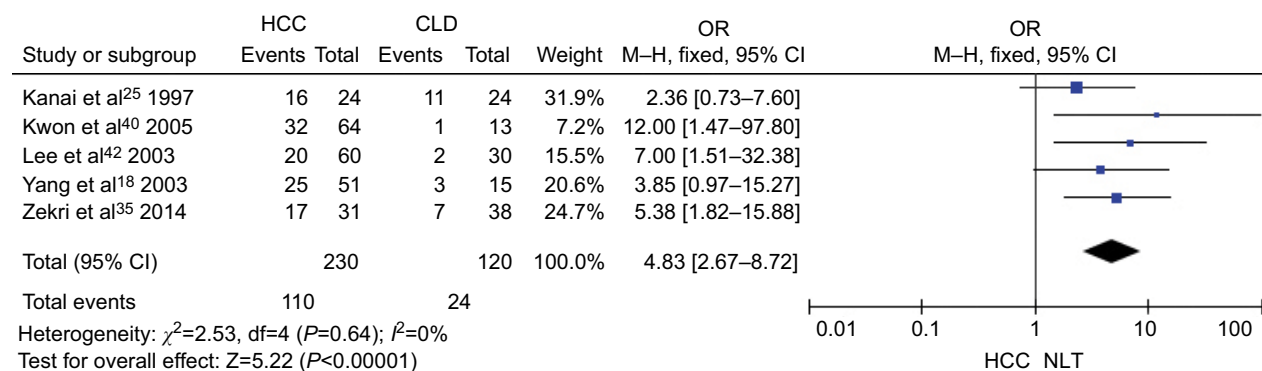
| Study or subgroup | HCC Events | HCC Total | CLD Events | CLD Total | Weight | OR M–H, fixed, 95% CI | OR M–H, fixed, 95% CI |
|---|---|---|---|---|---|---|---|
| Kanai et al$^{25}$ 1997 | 16 | 24 | 11 | 24 | 31.9% | 2.36 [0.73–7.60] | |
| Kwon et al$^{40}$ 2005 | 32 | 64 | 1 | 13 | 7.2% | 12.00 [1.47–97.80] | |
| Lee et al$^{42}$ 2003 | 20 | 60 | 2 | 30 | 15.5% | 7.00 [1.51–32.38] | |
| Yang et al$^{18}$ 2003 | 25 | 51 | 3 | 15 | 20.6% | 3.85 [0.97–15.27] | |
| Zekri et al$^{35}$ 2014 | 17 | 31 | 7 | 38 | 24.7% | 5.38 [1.82–15.88] | |
| Total (95% CI) | | 230 | | 120 | 100.0% | 4.83 [2.67–8.72] | |
| Total events | 110 | | 24 | | | | |

Heterogeneity: $\chi^2$=2.53, df=4 ($P$=0.64); $I^2$=0%
Test for overall effect: Z=5.22 ($P$<0.00001)

0.01 0.1 1 10 100
HCC NLT